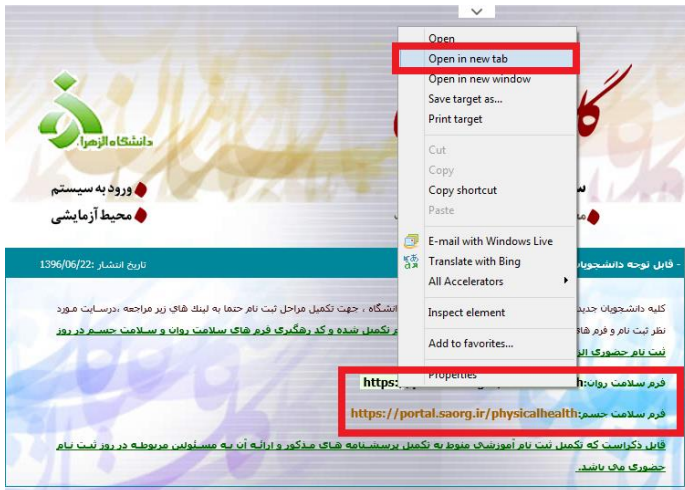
Open
Open in new tab
Open in new window
Save target as...
Print target
Cut
Copy
Copy shortcut
Paste
E-mail with Windows Live
Translate with Bing
All Accelerators
Inspect element
Add to favorites...
Properties

دانشگاه الزهرا

ورود به سیستم
محیط آزمایشی

- قابل توجه دانشجویان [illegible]
تاریخ انتشار :1396/06/22

کلیه دانشجویان جدید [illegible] دانشگاه ، جهت تکمیل مراحل ثبت نام حتما به لینک هاي زیر مراجعه ،درسایت مورد نظر ثبت نام و فرم ها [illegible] تکمیل شده و کد رهگیری فرم های سلامت روان و سلامت جسم در روز ثبت نام حضوری ال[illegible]

فرم سلامت روان: https:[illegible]
فرم سلامت جسم: https://portal.saorg.ir/physicalhealth

قابل ذکراست که تکمیل ثبت نام آموزشي منوط به تکمیل پرسشنامه هاي مذکور و ارائه آن به مسئولین مربوطه در روز ثبت نام حضوری مي باشد.